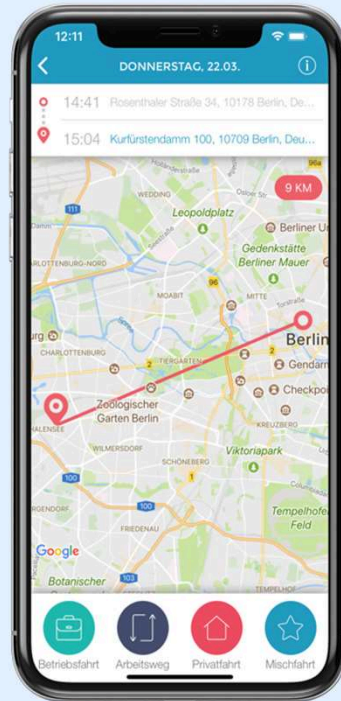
12:11

DONNERSTAG, 22.03.

14:41 Rosenthaler Straße 34, 10178 Berlin, De...

15:04 Kurfürstendamm 100, 10709 Berlin, Deu...

9 KM

WEDDING

Leopoldplatz

Berliner U

Gedenkstätte Berliner Mauer

OTTENBURG-NORD

111

96

MOABIT

MITTE

Berlin

urg

CHARLOTTENBURG

TIERGARTEN

2

Gendarm

Zoologischer Garten Berlin

Checkpoi

ALENSEE

KREUZBERG

WILMERSDORF

SCHÖNEBERG

Viktoriapark

100

Tempelhofe Feld

Google

Botanischer

103

Betriebsfahrt

Arbeitsweg

Privatfahrt

Mischfahrt